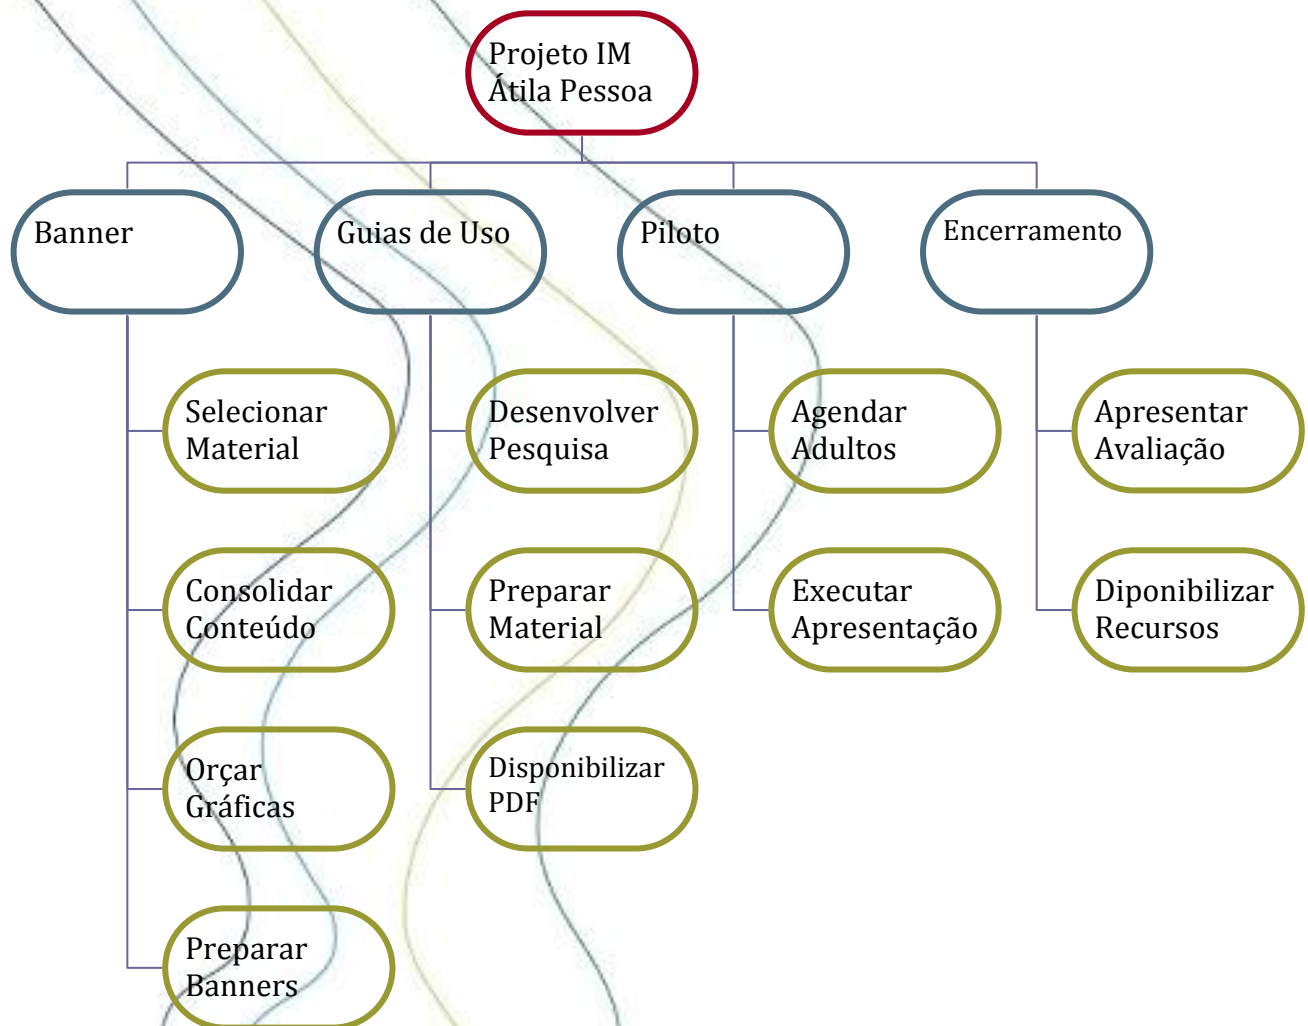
Projeto IM
Átila Pessoa

Banner

Guias de Uso

Piloto

Encerramento

Selecionar Material

Consolidar Conteúdo

Orçar Gráficas

Preparar Banners

Desenvolver Pesquisa

Preparar Material

Disponibilizar PDF

Agendar Adultos

Executar Apresentação

Apresentar Avaliação

Diponibilizar Recursos